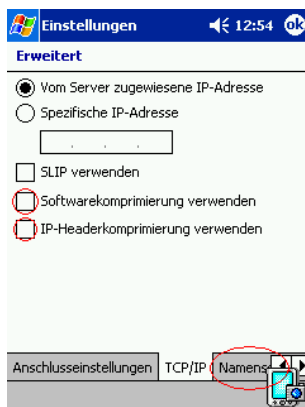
Einstellungen 12:54 ok

Erweitert

Vom Server zugewiesene IP-Adresse

Spezifische IP-Adresse

. . .

SLIP verwenden

Softwarekomprimierung verwenden

IP-Headerkomprimierung verwenden

Anschlusseinstellungen TCP/IP Namens